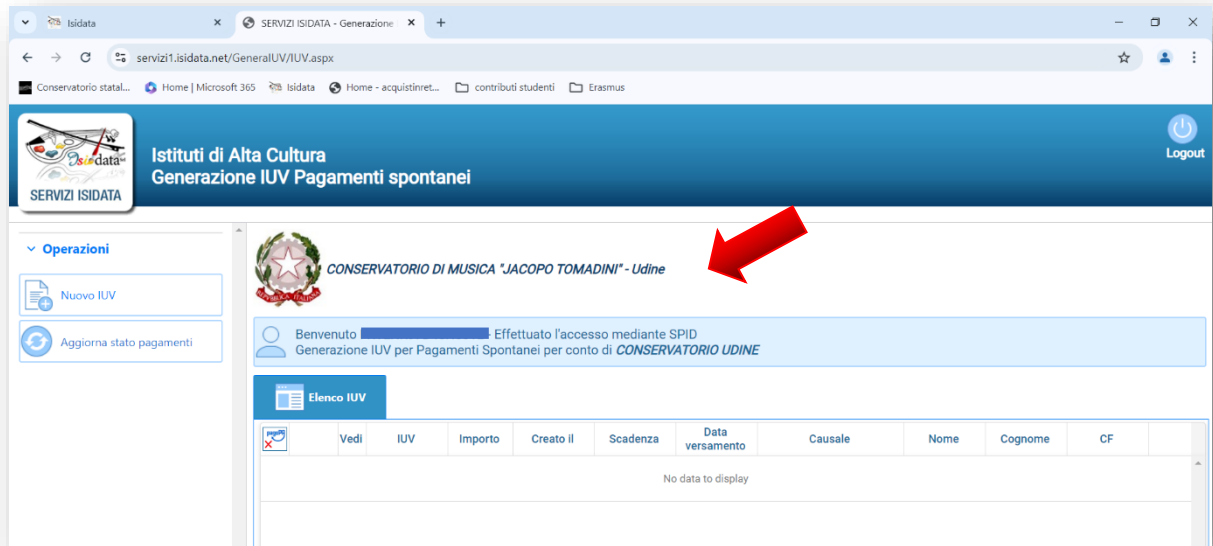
Isidata
SERVIZI ISIDATA - Generazione
servizi1.isidata.net/GeneralUV/IUV.aspx
Conservatorio statal... Home | Microsoft 365 Isidata Home - acquistinret... contributi studenti Erasmus

Isidata
SERVIZI ISIDATA
Istituti di Alta Cultura
Generazione IUV Pagamenti spontanei
Logout

Operazioni
Nuovo IUV
Aggiorna stato pagamenti

REPUBBLICA ITALIANA
CONSERVATORIO DI MUSICA "JACOPO TOMADINI" - Udine

Benvenuto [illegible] Effettuato l'accesso mediante SPID
Generazione IUV per Pagamenti Spontanei per conto di CONSERVATORIO UDINE

Elenco IUV

| | Vedi | IUV | Importo | Creato il | Scadenza | Data versamento | Causale | Nome | Cognome | CF |
|---|---|---|---|---|---|---|---|---|---|---|

No data to display